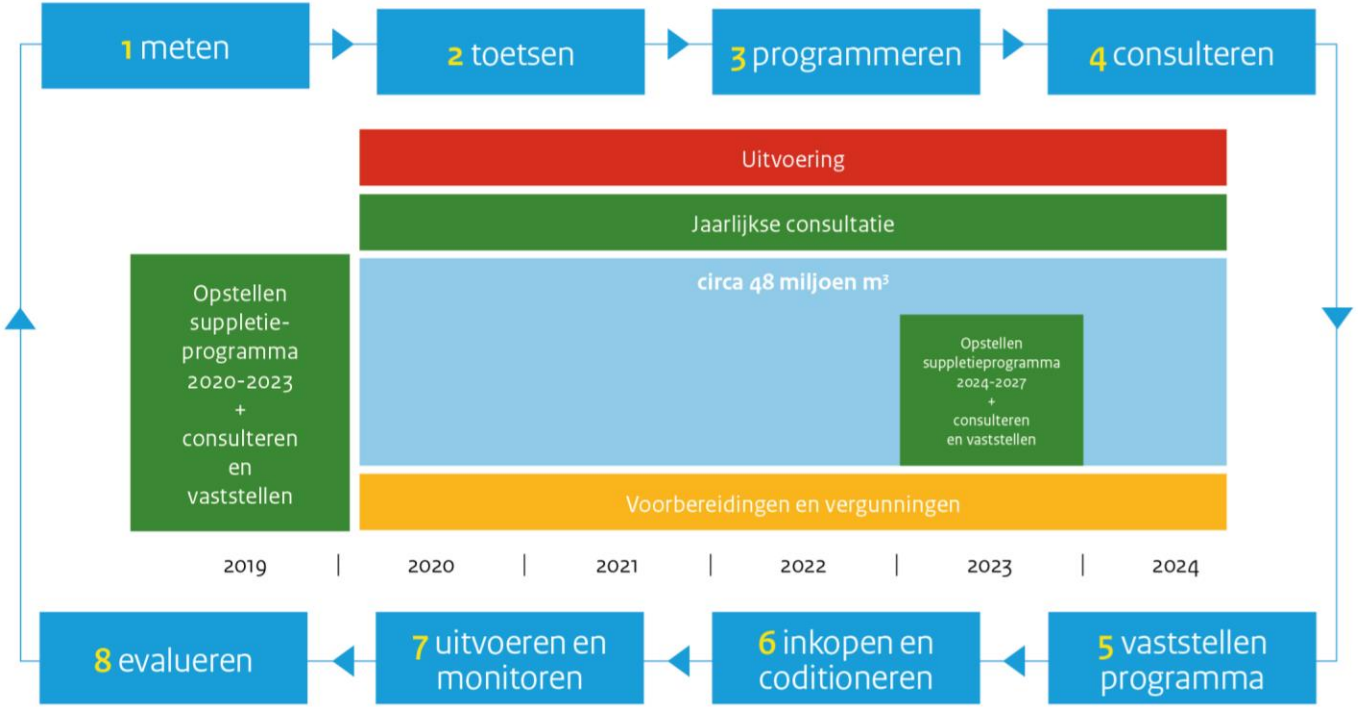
1 meten

2 toetsen

3 programmeren

4 consulteren

Uitvoering

Jaarlijkse consultatie

Opstellen suppletie-programma 2020-2023 + consulteren en vaststellen

circa 48 miljoen m³

Opstellen suppletieprogramma 2024-2027 + consulteren en vaststellen

Voorbereidingen en vergunningen

2019 | 2020 | 2021 | 2022 | 2023 | 2024

8 evalueren

7 uitvoeren en monitoren

6 inkopen en coditioneren

5 vaststellen programma